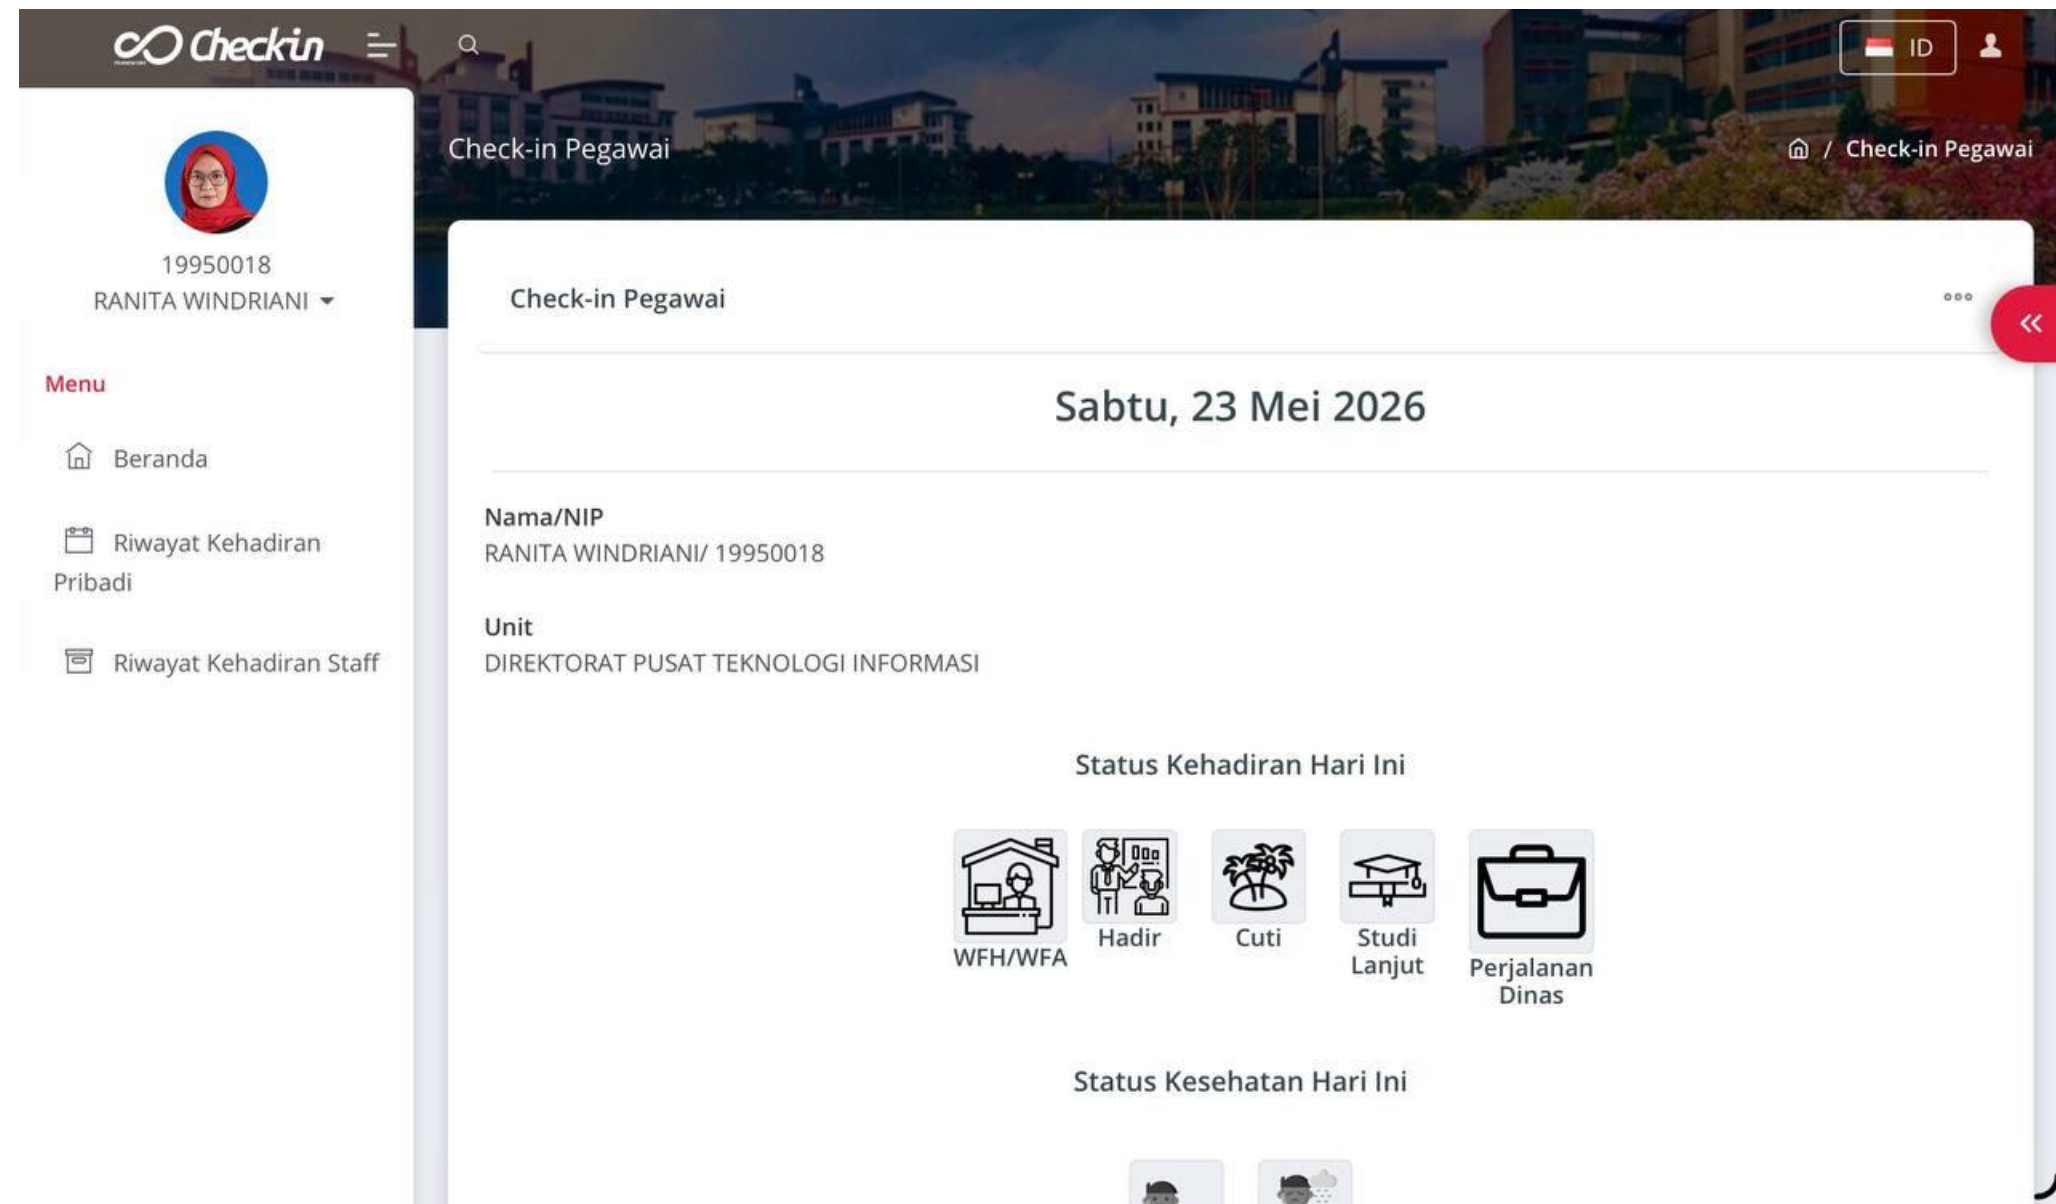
Checkin

ID

Check-in Pegawai

Check-in Pegawai

19950018
RANITA WINDRIANI

Menu

Beranda

Riwayat Kehadiran Pribadi

Riwayat Kehadiran Staff

Check-in Pegawai

Sabtu, 23 Mei 2026

Nama/NIP
RANITA WINDRIANI/ 19950018

Unit
DIREKTORAT PUSAT TEKNOLOGI INFORMASI

Status Kehadiran Hari Ini

WFH/WFA
Hadir
Cuti
Studi Lanjut
Perjalanan Dinas

Status Kesehatan Hari Ini